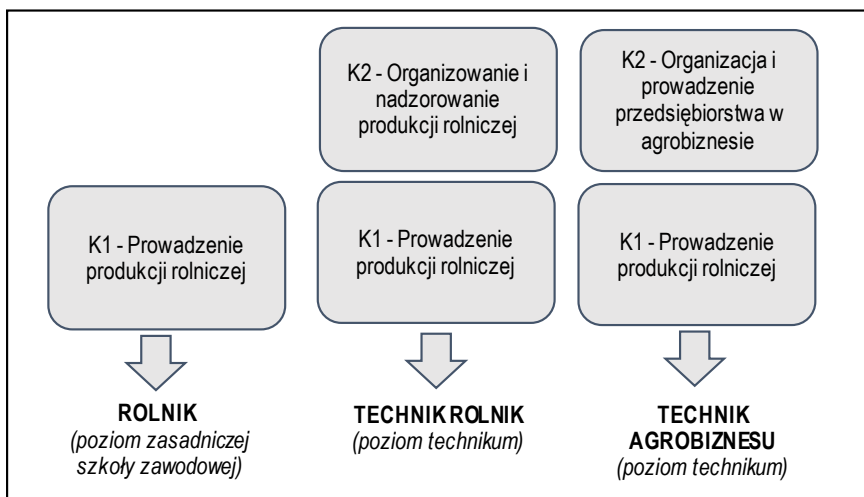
K2 - Organizowanie i nadzorowanie produkcji rolniczej

K2 - Organizacja i prowadzenie przedsiębiorstwa w agrobiznesie

K1 - Prowadzenie produkcji rolniczej

K1 - Prowadzenie produkcji rolniczej

K1 - Prowadzenie produkcji rolniczej

ROLNIK
(poziom zasadniczej szkoły zawodowej)

TECHNIK ROLNIK
(poziom technikum)

TECHNIK AGROBIZNESU
(poziom technikum)